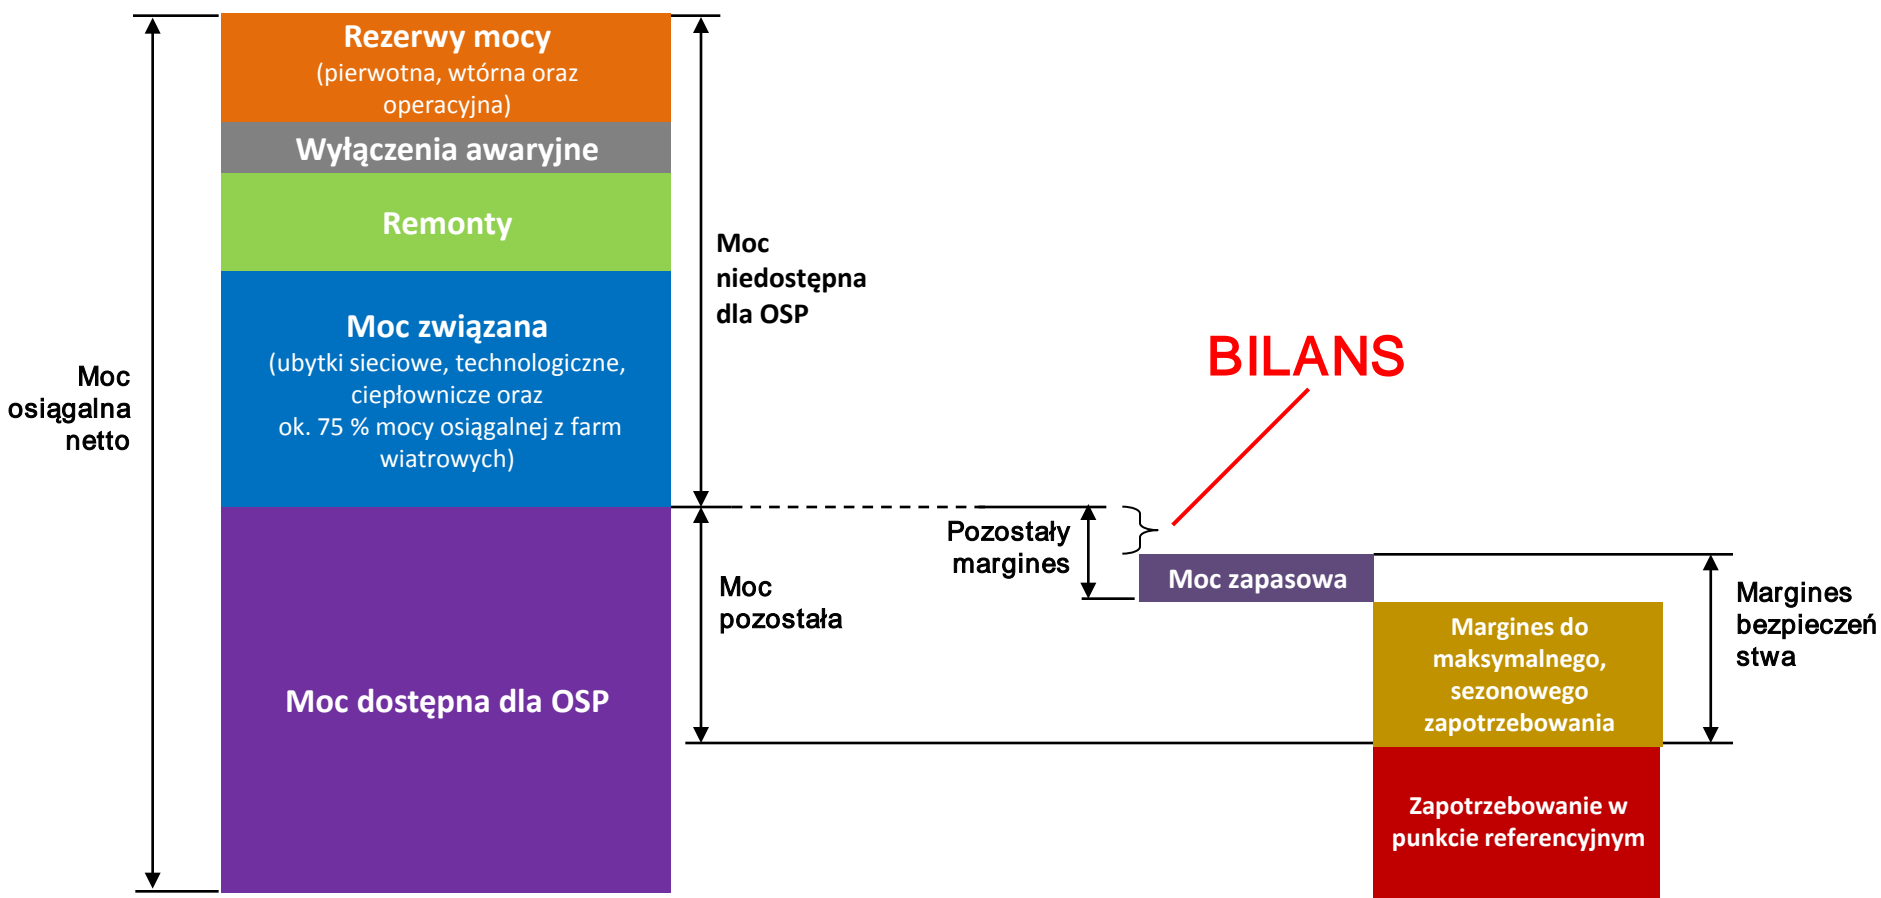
Rezerwy mocy
(pierwotna, wtórna oraz operacyjna)

Wyłączenia awaryjne

Remonty

Moc związana
(ubytki sieciowe, technologiczne, ciepłownicze oraz ok. 75 % mocy osiągalnej z farm wiatrowych)

Moc dostępna dla OSP

Moc osiągalna netto

Moc niedostępna dla OSP

BILANS

Pozostały margines

Moc pozostała

Moc zapasowa

Margines do maksymalnego, sezonowego zapotrzebowania

Zapotrzebowanie w punkcie referencyjnym

Margines bezpieczeństwa